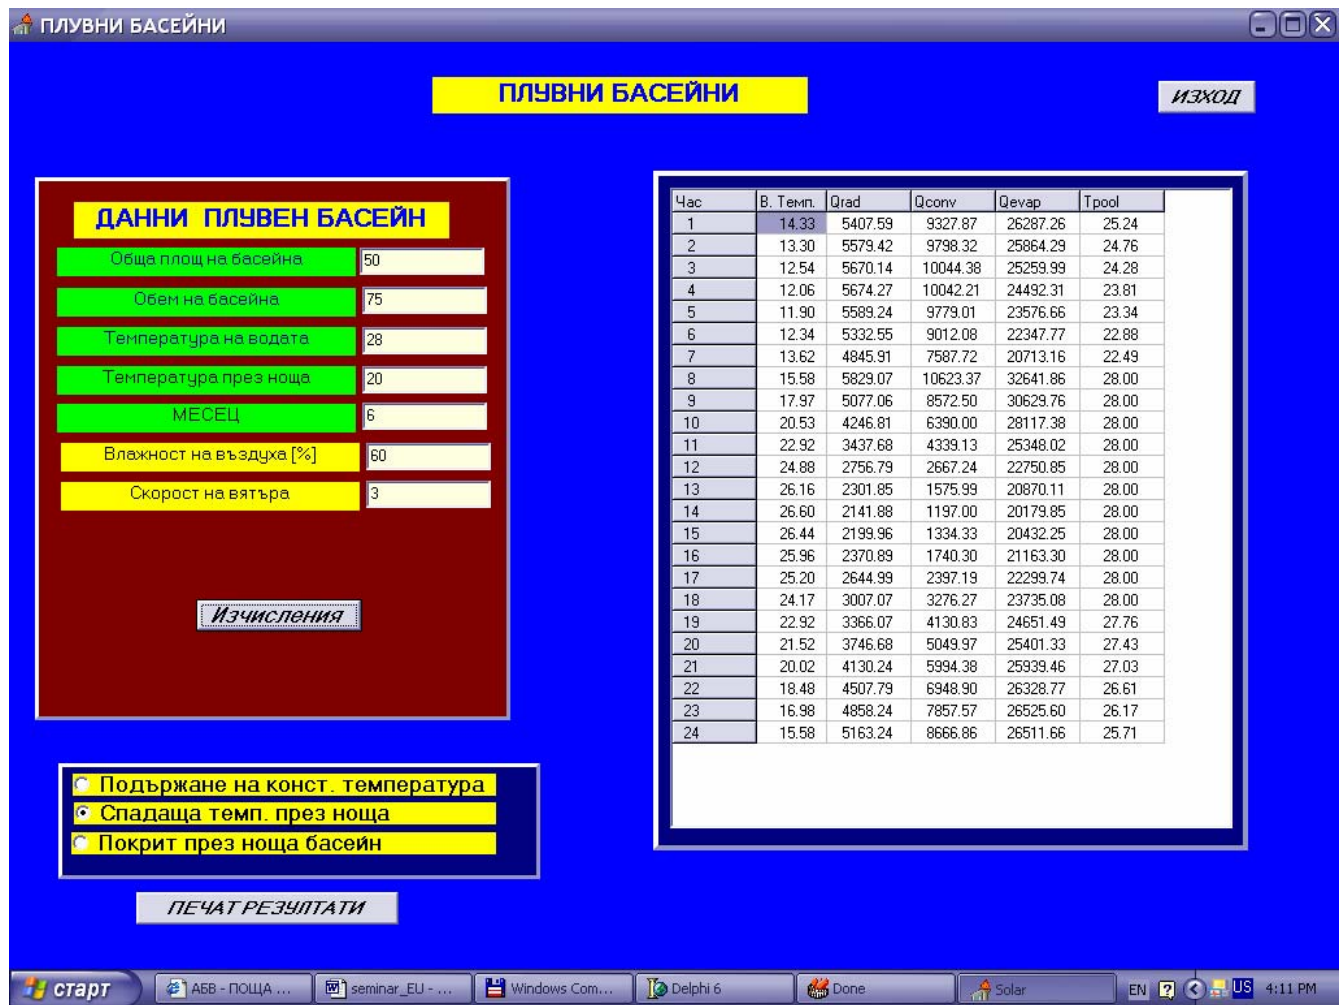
ПЛУВНИ БАСЕЙНИ

ПЛУВНИ БАСЕЙНИ

ИЗХОД

ДАННИ ПЛУВЕН БАСЕЙН

Обща площ на басейна 50
Обем на басейна 75
Температура на водата 28
Температура през нощя 20
МЕСЕЦ 6
Влажност на въздуха [%] 60
Скорост на вятъра 3

Изчисления

| Час | В. Темп. | Qrad | Qconv | Qevap | Tpool |
|---|---|---|---|---|---|
| 1 | 14.33 | 5407.59 | 9327.87 | 26287.26 | 25.24 |
| 2 | 13.30 | 5579.42 | 9798.32 | 25864.29 | 24.76 |
| 3 | 12.54 | 5670.14 | 10044.38 | 25259.99 | 24.28 |
| 4 | 12.06 | 5674.27 | 10042.21 | 24492.31 | 23.81 |
| 5 | 11.90 | 5589.24 | 9779.01 | 23576.66 | 23.34 |
| 6 | 12.34 | 5332.55 | 9012.08 | 22347.77 | 22.88 |
| 7 | 13.62 | 4845.91 | 7587.72 | 20713.16 | 22.49 |
| 8 | 15.58 | 5829.07 | 10623.37 | 32641.86 | 28.00 |
| 9 | 17.97 | 5077.06 | 8572.50 | 30629.76 | 28.00 |
| 10 | 20.53 | 4246.81 | 6390.00 | 28117.38 | 28.00 |
| 11 | 22.92 | 3437.68 | 4339.13 | 25348.02 | 28.00 |
| 12 | 24.88 | 2756.79 | 2667.24 | 22750.85 | 28.00 |
| 13 | 26.16 | 2301.85 | 1575.99 | 20870.11 | 28.00 |
| 14 | 26.60 | 2141.88 | 1197.00 | 20179.85 | 28.00 |
| 15 | 26.44 | 2199.96 | 1334.33 | 20432.25 | 28.00 |
| 16 | 25.96 | 2370.89 | 1740.30 | 21163.30 | 28.00 |
| 17 | 25.20 | 2644.99 | 2397.19 | 22299.74 | 28.00 |
| 18 | 24.17 | 3007.07 | 3276.27 | 23735.08 | 28.00 |
| 19 | 22.92 | 3366.07 | 4130.83 | 24651.49 | 27.76 |
| 20 | 21.52 | 3746.68 | 5049.97 | 25401.33 | 27.43 |
| 21 | 20.02 | 4130.24 | 5994.38 | 25939.46 | 27.03 |
| 22 | 18.48 | 4507.79 | 6948.90 | 26328.77 | 26.61 |
| 23 | 16.98 | 4858.24 | 7857.57 | 26525.60 | 26.17 |
| 24 | 15.58 | 5163.24 | 8666.86 | 26511.66 | 25.71 |

Подържане на конст. температура
Спадаща темп. през нощя
Покрит през нощя басейн

ПЕЧАТ РЕЗУЛТАТИ

старт | АББ - ПОЩА ... | seminar_EU - ... | Windows Com... | Delphi 6 | Done | Solar | EN US 4:11 PM